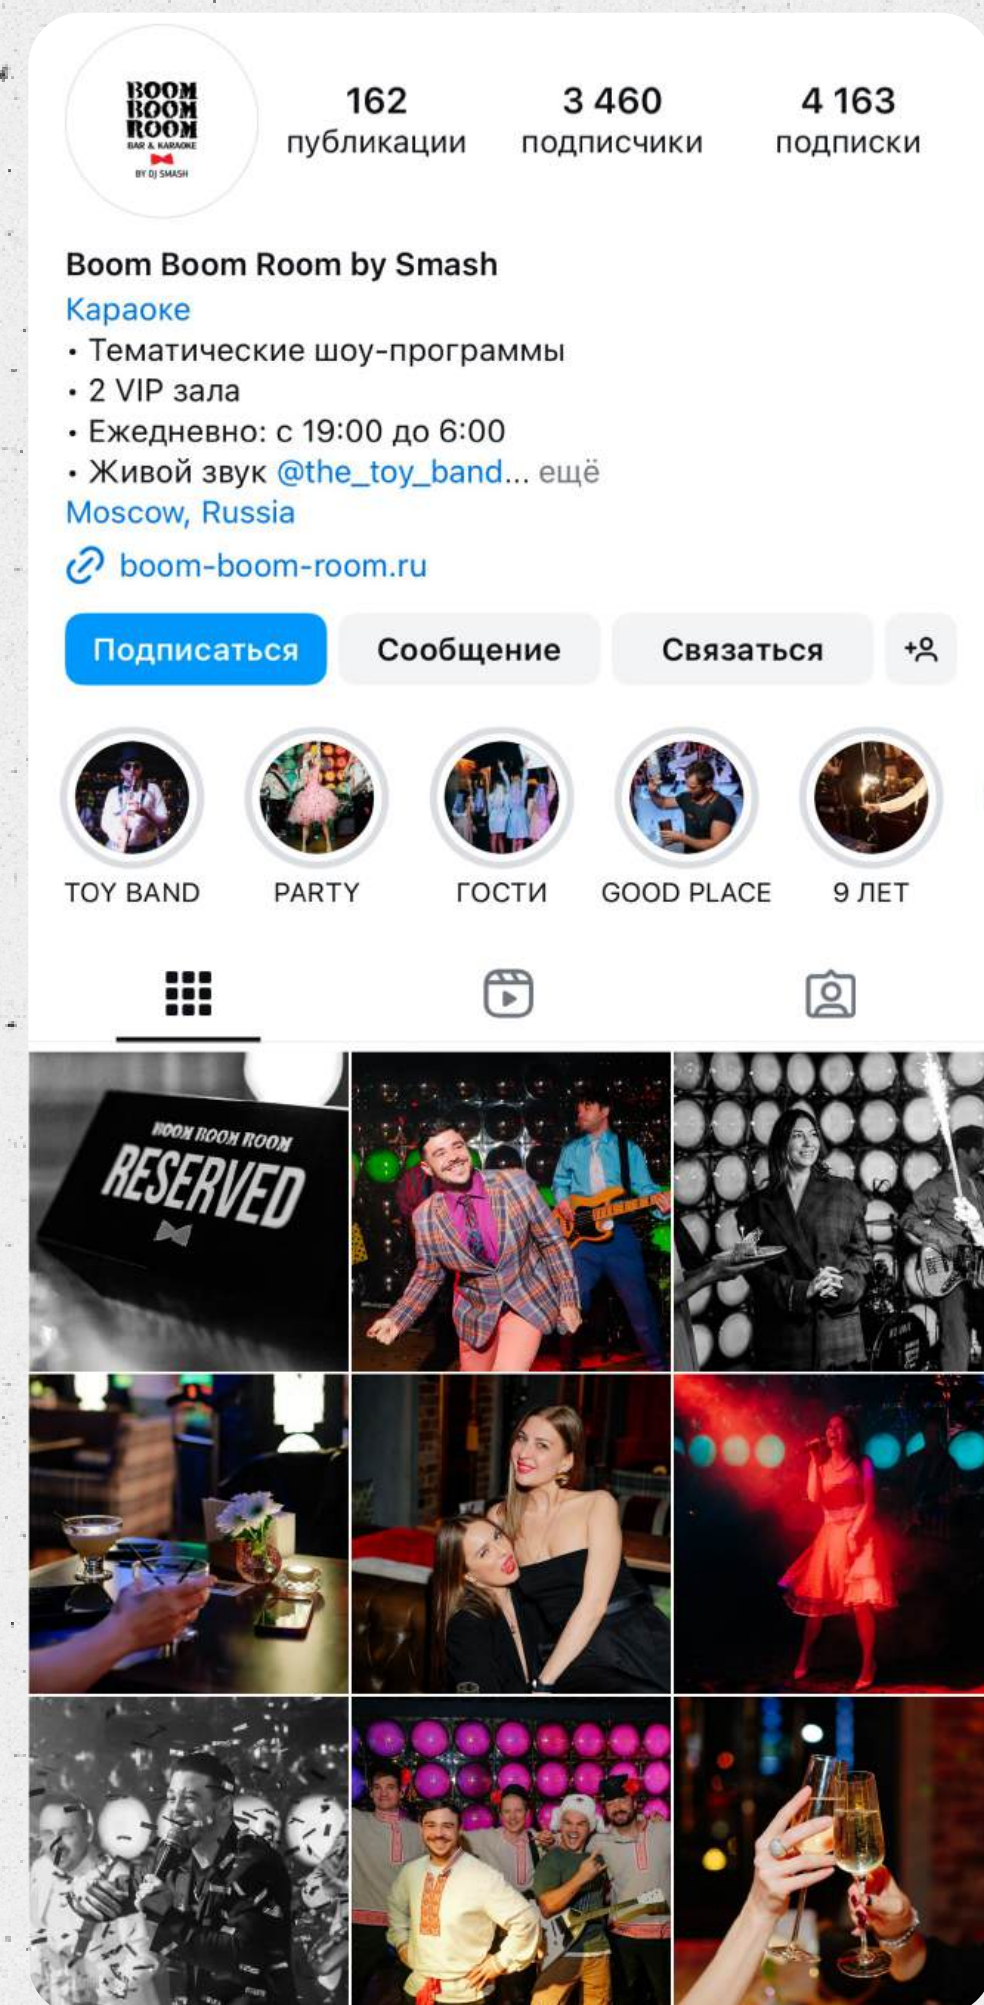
BOOM BOOM ROOM
BAR & KARAOKE
BY DJ SMASH

162
публикации

3 460
подписчики

4 163
подписки

Boom Boom Room by Smash
Караоке
• Тематические шоу-программы
• 2 VIP зала
• Ежедневно: с 19:00 до 6:00
• Живой звук @the_toy_band... ещё
Moscow, Russia
boom-boom-room.ru

Подписаться
Сообщение
Связаться

TOY BAND
PARTY
ГОСТИ
GOOD PLACE
9 ЛЕТ

BOOM BOOM ROOM
RESERVED